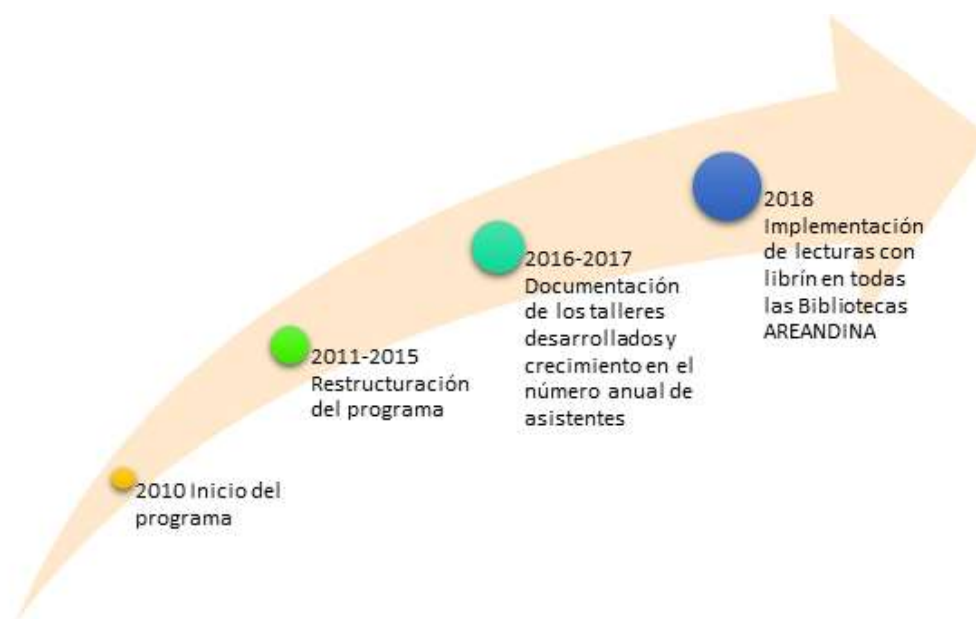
2010 Inicio del programa

2011-2015 Restructuración del programa

2016-2017 Documentación de los talleres desarrollados y crecimiento en el número anual de asistentes

2018 Implementación de lecturas con librín en todas las Bibliotecas AREANDINA